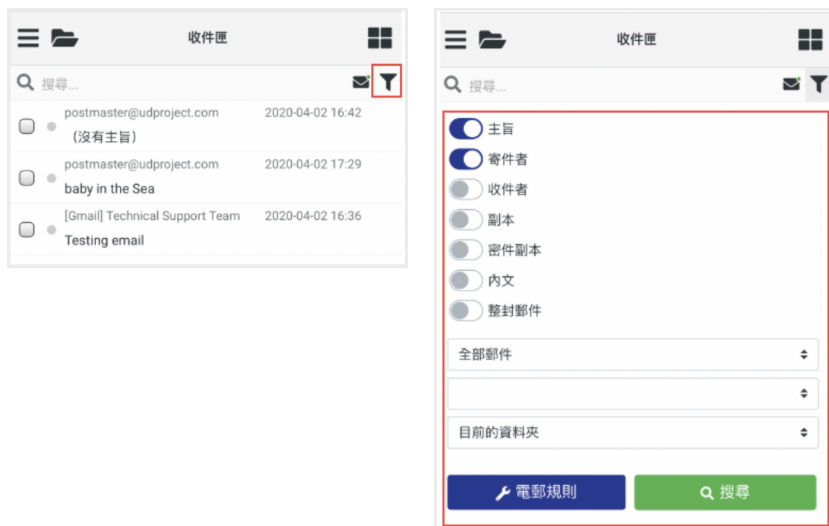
收件匣

搜尋...

postmaster@udproject.com 2020-04-02 16:42
（沒有主旨）

postmaster@udproject.com 2020-04-02 17:29
baby in the Sea

[Gmail] Technical Support Team 2020-04-02 16:36
Testing email

收件匣

搜尋...

主旨
寄件者
收件者
副本
密件副本
內文
整封郵件

全部郵件

目前的資料夾

電郵規則
搜尋